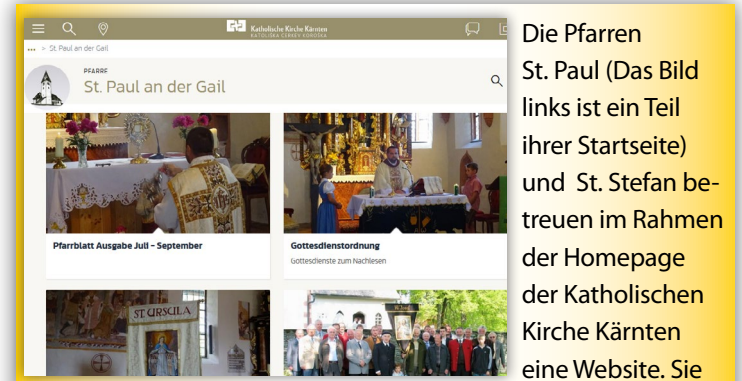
Katholische Kirche Kärnten
KATOLIŠKA CERKEV KOROŠKA

... > St. Paul an der Gail

PFARRE
St. Paul an der Gail

Pfarrblatt Ausgabe Juli - September

Gottesdienstordnung
Gottesdienste zum Nachlesen

ST. URSULA

Die Pfarren St. Paul (Das Bild links ist ein Teil ihrer Startseite) und St. Stefan betreuen im Rahmen der Homepage der Katholischen Kirche Kärnten eine Website. Sie